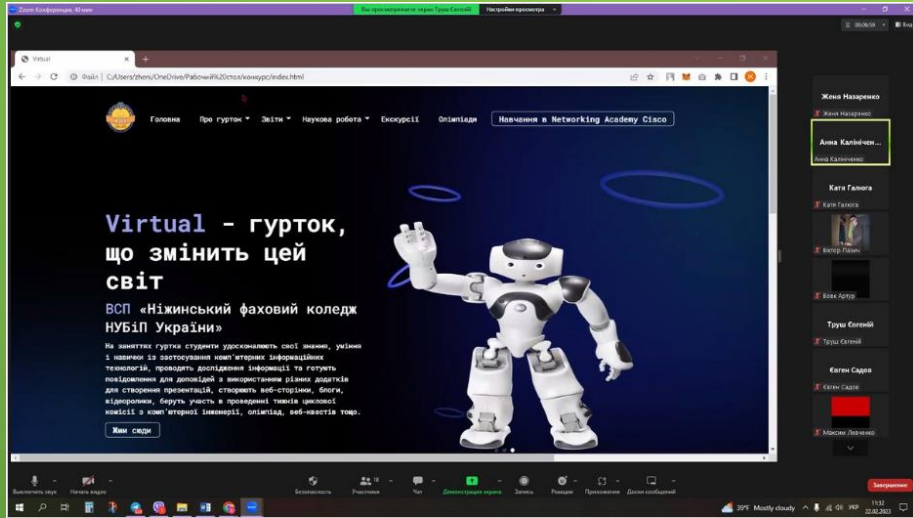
Zoom Конференция 40 мин

Вы просматриваете экран Труш Євгеній

Настройки просмотра

00:06:58

Virtual

Файл | C:/Users/zheni/OneDrive/Рабочий%20стол/конкурс/index.html

Головна

Про гурток

Звіти

Наукова робота

Екскурсії

Олімпіади

Навчання в Networking Academy Cisco

Virtual - гурток, що змінить цей світ

ВСП «Ніжинський фаховий коледж НУБіП України»

На заняттях гуртка студенти удосконалюють свої знання, уміння і навички із застосування комп'ютерних інформаційних технологій, проводять дослідження інформації та готують повідомлення для доповідей з використанням різних додатків для створення презентацій, створюють веб-сторінки, блоги, відеоролики, беруть участь в проведенні тижнів циклової комісії з комп'ютерної інженерії, олімпіад, веб-квестів тощо.

Жми сюди

Женя Назаренко

Женя Назаренко

Анна Калініченко

Анна Калініченко

Катя Галюга

Катя Галюга

Віктор Лазич

Вовк Артур

Труш Євгеній

Труш Євгеній

Євген Садов

Євген Садов

Максим Левченко

Выключить звук

Начать видео

Безопасность

Участники 18

Чат

Демонстрация экрана

Запись

Реакции

Приложения

Доски сообщений

Завершение

39°F Mostly cloudy

УКР

11:32

22.02.2023